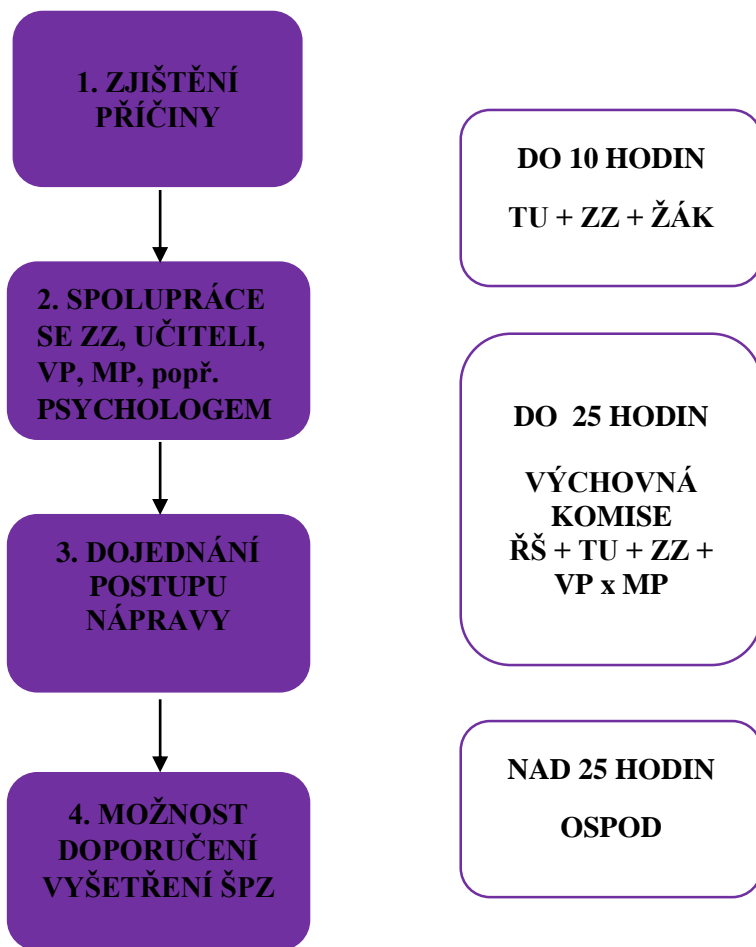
1. ZJIŠTĚNÍ PŘÍČINY

2. SPOLUPRÁCE SE ZZ, UČITELI, VP, MP, popř. PSYCHOLOGEM

3. DOJEDNÁNÍ POSTUPU NÁPRAVY

4. MOŽNOST DOPORUČENÍ VYŠETŘENÍ ŠPZ

DO 10 HODIN

TU + ZZ + ŽÁK

DO 25 HODIN

VÝCHOVNÁ KOMISE
ŘŠ + TU + ZZ + VP x MP

NAD 25 HODIN

OSPOD